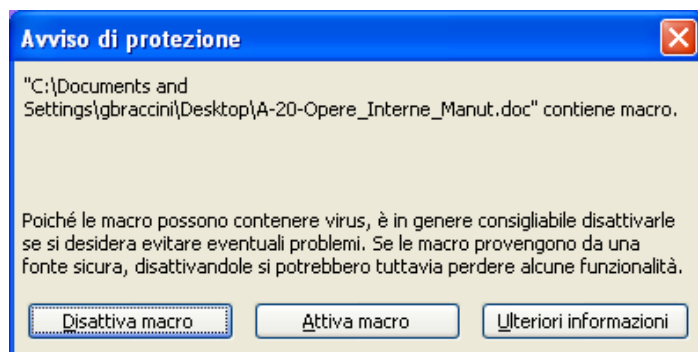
Avviso di protezione

"C:\Documents and Settings\gbraccini\Desktop\A-20-Opere_Interne_Manut.doc" contiene macro.

Poiché le macro possono contenere virus, è in genere consigliabile disattivarle se si desidera evitare eventuali problemi. Se le macro provengono da una fonte sicura, disattivandole si potrebbero tuttavia perdere alcune funzionalità.

Disattiva macro
Attiva macro
Ulteriori informazioni